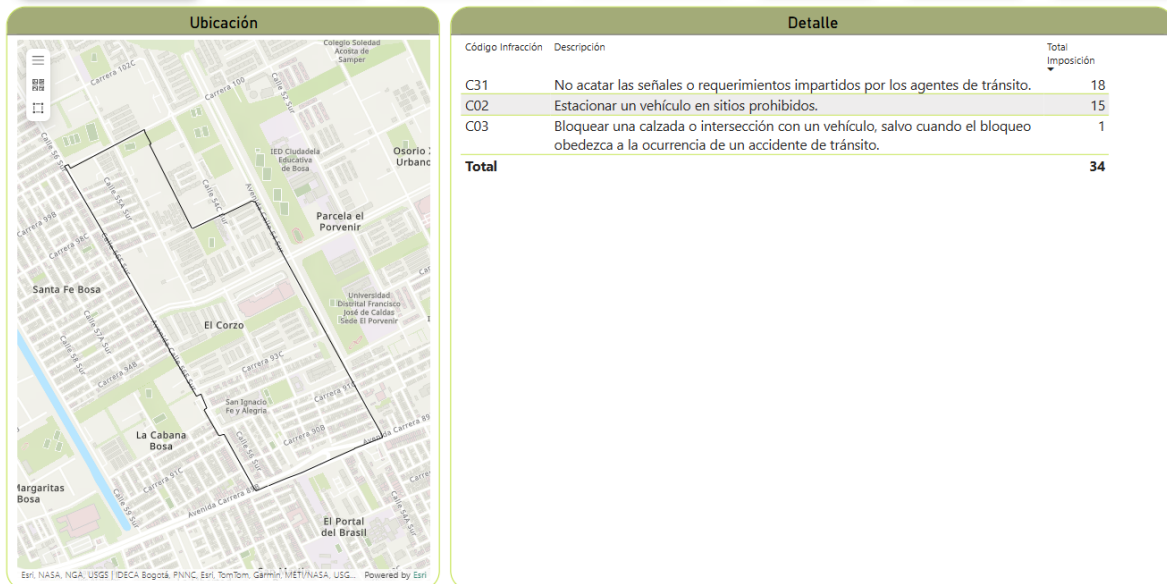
Ubicación

Colegio Soledad Acosta de Samper

Carrera 102C

Carrera 100

Calle 55 Sur

Calle 56 Sur

IED Ciudadela Educativa de Bosa

Osorio X Urbano

Calle 56C Sur

Calle 57A Sur

Avenida Calle 54 Sur

Parcela el Porvenir

Carrera 98B

Carrera 98C

Santa Fe Bosa

Universidad Distrital Francisco José de Caldas Sede El Porvenir

El Corzo

Calle 57 Sur

Calle 58 Sur

Avenida Calle 56 Sur

Carrera 93C

Carrera 94B

Carrera 91

San Ignacio Fe y Alegria

Carrera 90B

Avenida Carrera 89

La Cabana Bosa

Calle 56 Sur

Carrera 91C

Margaritas Bosa

Calle 59 Sur

Avenida Carrera 89B

Calle 56 Sur

El Portal del Brasil

Esri, NASA, NGA, USGS | IDECA Bogotá, PNNC, Esri, TomTom, Garmin, METI/NASA, USG... Powered by Esri

Detalle

| Código Infracción | Descripción | Total Imposición |
|---|---|---|
| C31 | No acatar las señales o requerimientos impartidos por los agentes de tránsito. | 18 |
| C02 | Estacionar un vehículo en sitios prohibidos. | 15 |
| C03 | Bloquear una calzada o intersección con un vehículo, salvo cuando el bloqueo obedezca a la ocurrencia de un accidente de tránsito. | 1 |
| Total | | 34 |